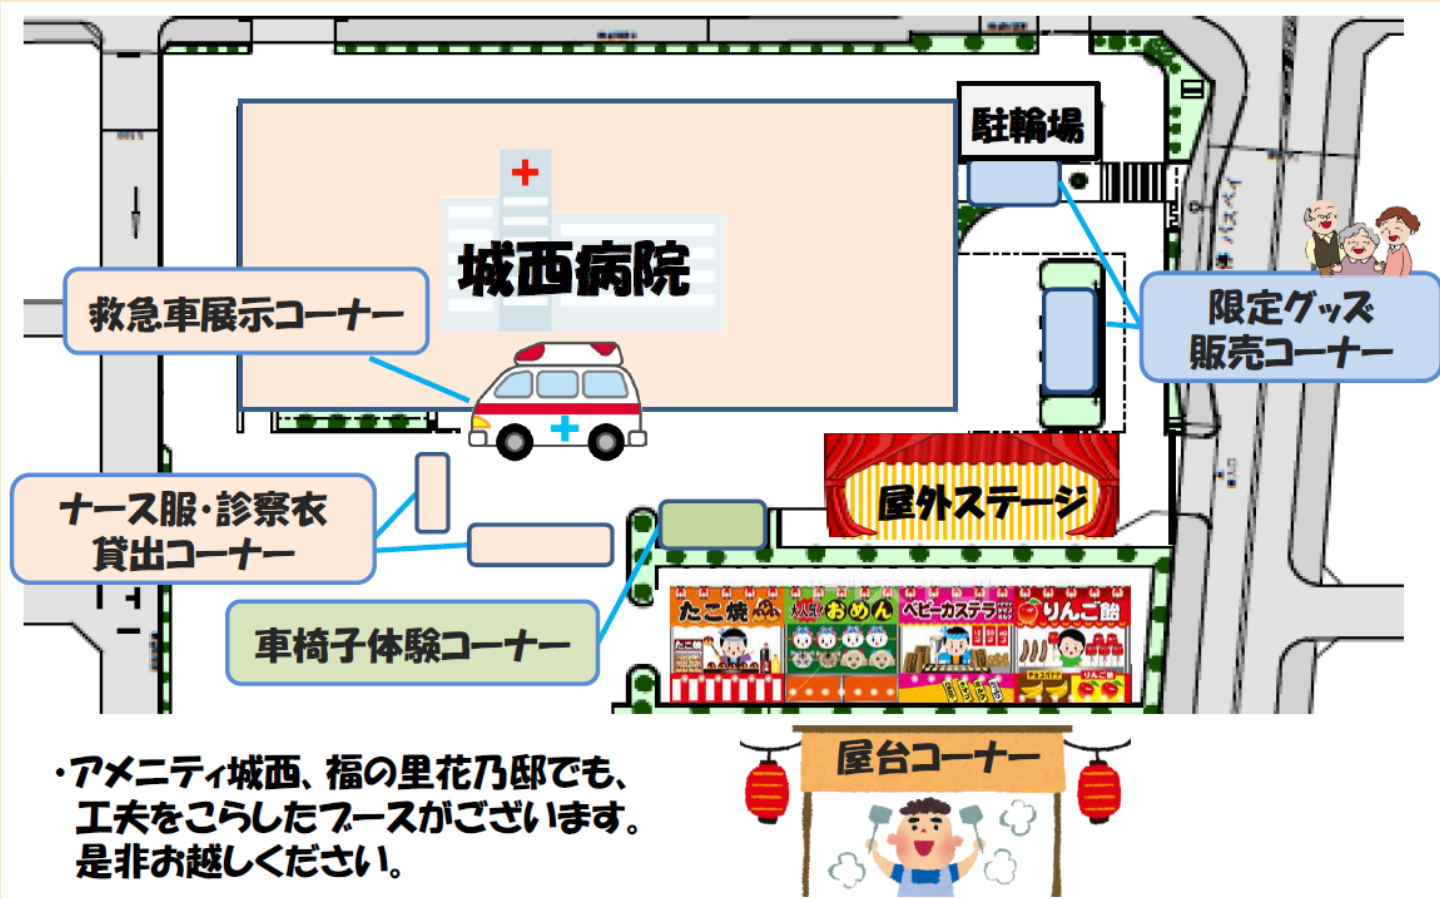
駐輪場

城西病院

救急車展示コーナー

限定グッズ
販売コーナー

ナース服・診察衣
貸出コーナー

屋外ステージ

車椅子体験コーナー

たこ焼

大人気 おめん

ベビーカステラ

りんご飴

屋台コーナー

・アメニティ城西、福の里花乃邸でも、
工夫をこらしたブースがございます。
是非お越しください。